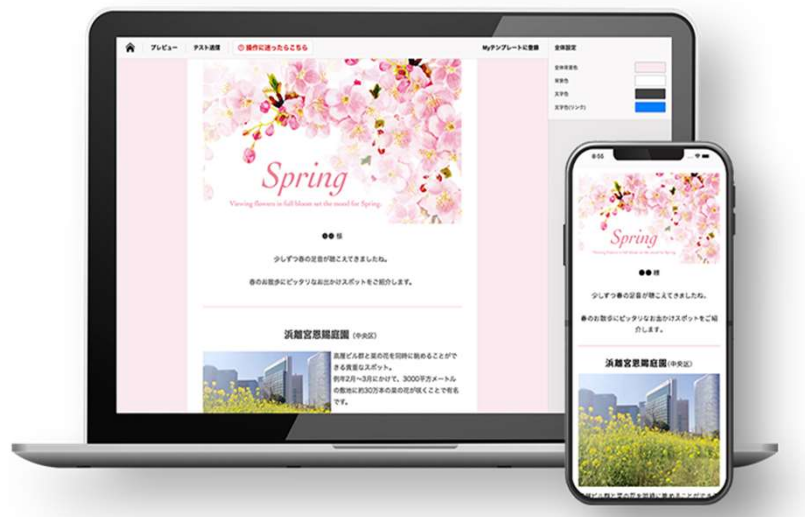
プレビュー　テスト送信　操作に迷ったらこちら　Myテンプレートに登録　全体設定

全体背景色
背景色
文字色
文字色(リンク)

Spring
Viewing flowers in full bloom set the mood for Spring.

●● 様

少しずつ春の足音が聴こえてきましたね。

春のお散歩にピッタリなお出かけスポットをご紹介します。

浜離宮恩賜庭園 (中央区)

高層ビル群と菜の花を同時に眺めることができる貴重なスポット。
例年2月～3月にかけて、3000平方メートルの敷地に約30万本の菜の花が咲くことで有名です。

9:55

Spring
Viewing flowers in full bloom set the mood for Spring.

●● 様

少しずつ春の足音が聴こえてきましたね。

春のお散歩にピッタリなお出かけスポットをご紹介します。

浜離宮恩賜庭園 (中央区)

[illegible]